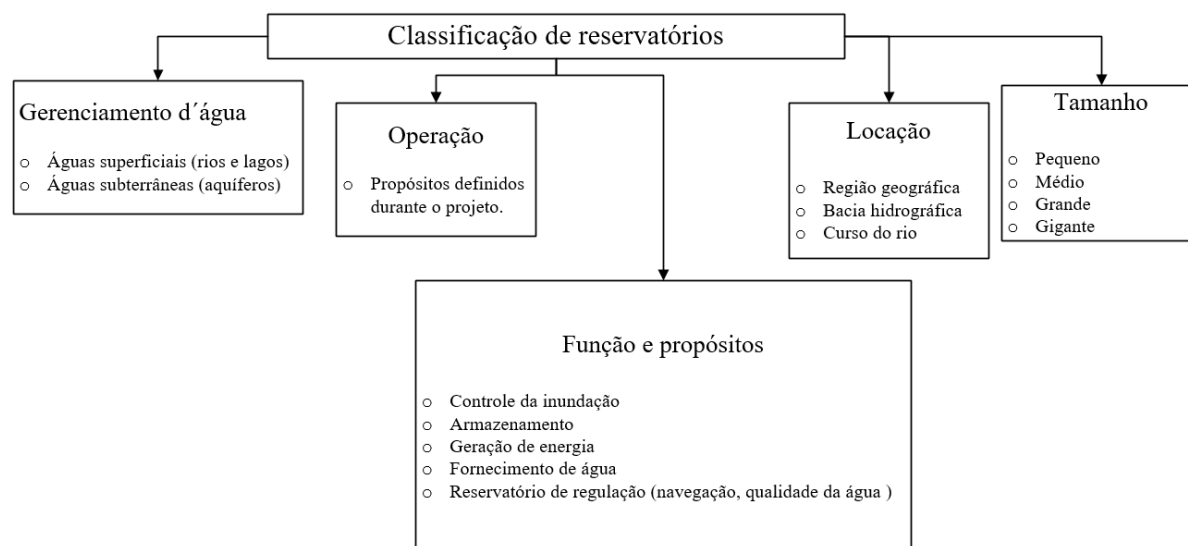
Classificação de reservatórios

Gerenciamento d´água

- Águas superficiais (rios e lagos)
- Águas subterrâneas (aquíferos)

Operação

- Propósitos definidos durante o projeto.

Locação

- Região geográfica
- Bacia hidrográfica
- Curso do rio

Tamanho

- Pequeno
- Médio
- Grande
- Gigante

Função e propósitos

- Controle da inundação
- Armazenamento
- Geração de energia
- Fornecimento de água
- Reservatório de regulação (navegação, qualidade da água )